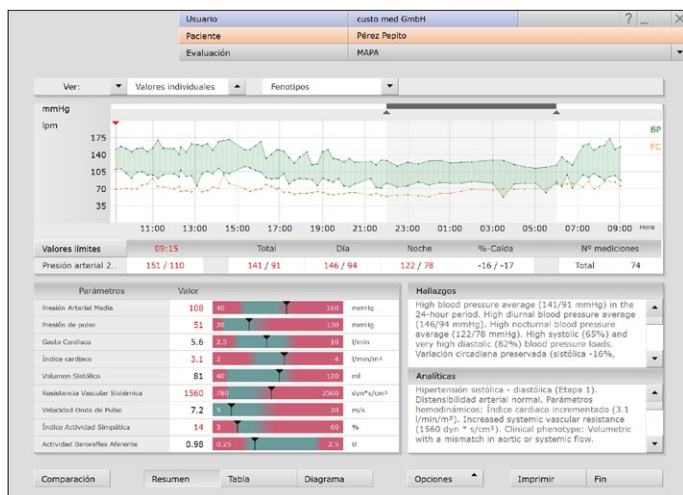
Usuario custo med GmbH
Paciente Pérez Pepito
Evaluación MAPA

? _ X

Ver: Valores individuales Fenotipos

mmHg
lpm
175
140
105
70
35

BP
FC

11:00 13:00 15:00 17:00 19:00 21:00 23:00 01:00 03:00 05:00 07:00 09:00 Hora

| Valores límites | 09:15 | Total | Día | Noche | %-Caída | Nº mediciones |
|---|---|---|---|---|---|---|
| Presión arterial 2... | 151 / 110 | 141 / 91 | 146 / 94 | 122 / 78 | -16 / -17 | Total 74 |

| Parámetros | Valor | | |
|---|---|---|---|
| Presión Arterial Media | 108 | 40 160 | mmHg |
| Presión de pulso | 51 | 20 130 | mmHg |
| Gasto Cardiaco | 5.6 | 2.5 10 | l/min |
| Índice cardiaco | 3.1 | 2 4 | l/min/m² |
| Volumen Sistólico | 81 | 40 120 | ml |
| Resistencia Vascular Sistémica | 1560 | 780 2500 | dyn*s/cm⁵ |
| Velocidad Onda de Pulso | 7.2 | 5 20 | m/s |
| Índice Actividad Simpática | 14 | 3 60 | % |
| Actividad Barorreflex Aferente | 0.98 | 0.25 2.5 | U |

Hallazgos
High blood pressure average (141/91 mmHg) in the 24-hour period. High diurnal blood pressure average (146/94 mmHg). High nocturnal blood pressure average (122/78 mmHg). High systolic (65%) and very high diastolic (82%) blood pressure loads. Variación circadiana preservada (sistólica -16%,

Analíticas
Hipertensión sistólica - diastólica (Etapa 1). Distensibilidad arterial normal. Parámetros hemodinámicos: Índice cardiaco incrementado (3.1 l/min/m²). Increased systemic vascular resistance (1560 dyn * s/cm⁵). Clinical phenotype: Volumetric with a mismatch in aortic or systemic flow.

Comparación Resumen Tabla Diagrama Opciones Imprimir Fin